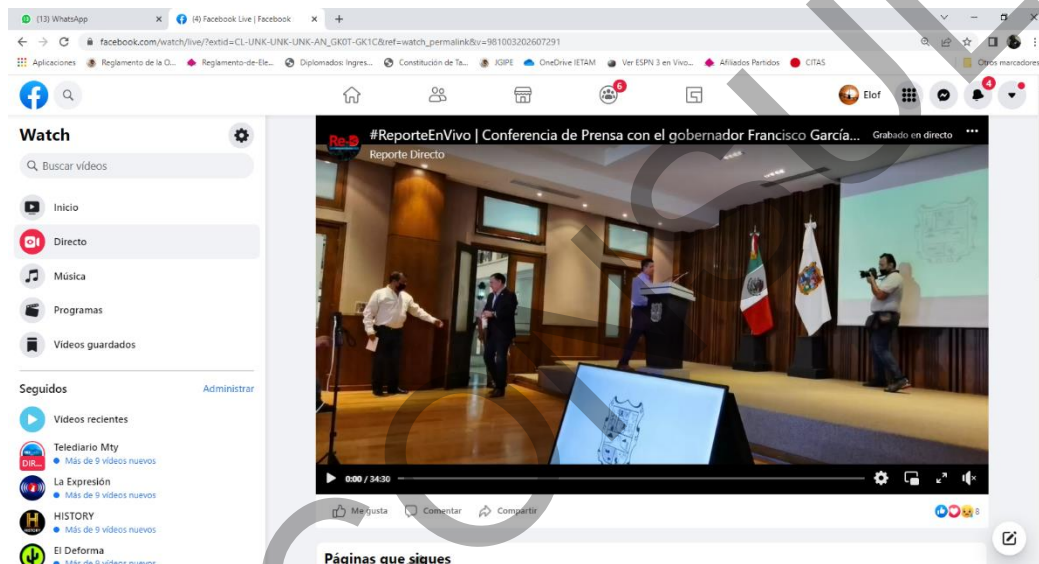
(13) WhatsApp
(4) Facebook Live | Facebook
facebook.com/watch/live/?extid=CL-UNK-UNK-UNK-AN_GK0T-GK1C&ref=watch_permalink&v=981003202607291
Aplicaciones Reglamento de la O... Reglamento-de-Ele... Diplomados: Ingres... Constitución de Ta... JGIPE OneDrive IETAM Ver ESPN 3 en Vivo... Afiliados Partidos CITAS Otros marcadores
6
Elof
4
Watch
Buscar vídeos
Inicio
Directo
Música
Programas
Vídeos guardados
Seguidos
Administrar
Vídeos recientes
Telediario Mty
Más de 9 vídeos nuevos
La Expresión
Más de 9 vídeos nuevos
HISTORY
Más de 9 vídeos nuevos
El Deforma
Más de 9 vídeos nuevos
#ReporteEnVivo | Conferencia de Prensa con el gobernador Francisco García...
Reporte Directo
Grabado en directo
0:00 / 34:30
Me gusta
Comentar
Compartir
8
Páginas que sigues